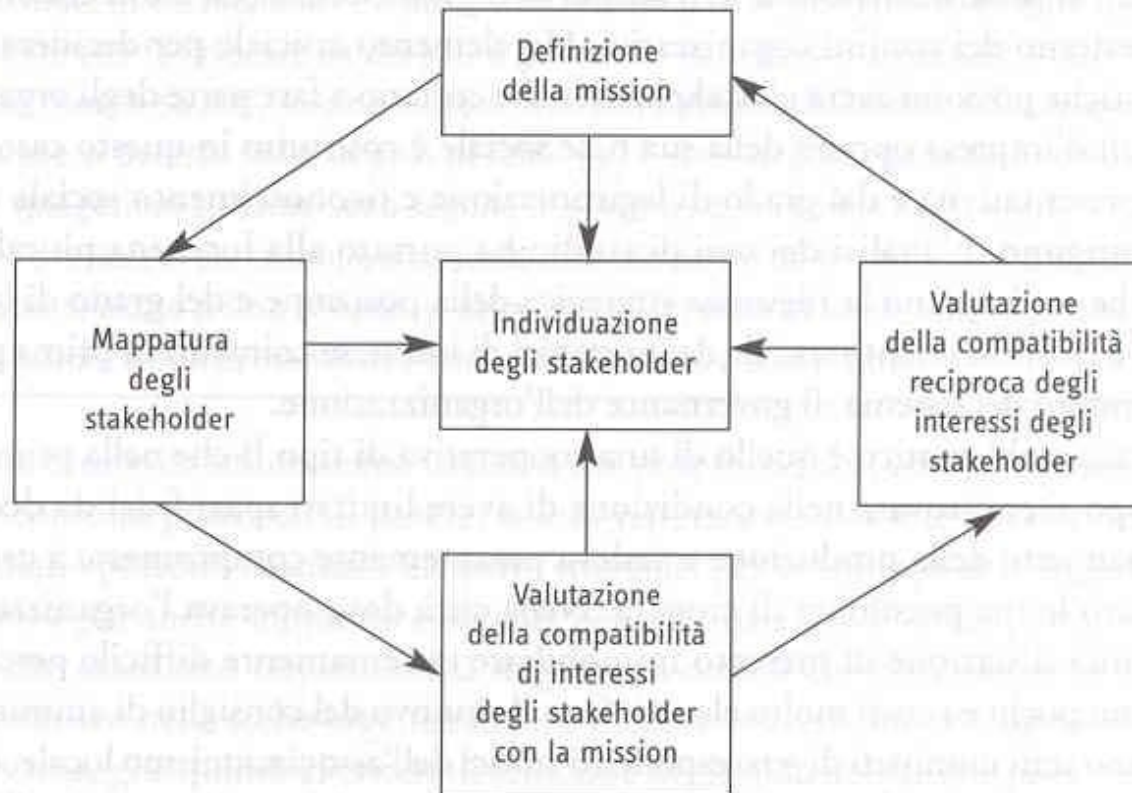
Definizione della mission

Mappatura degli stakeholder

Individuazione degli stakeholder

Valutazione della compatibilità reciproca degli interessi degli stakeholder

Valutazione della compatibilità di interessi degli stakeholder con la mission